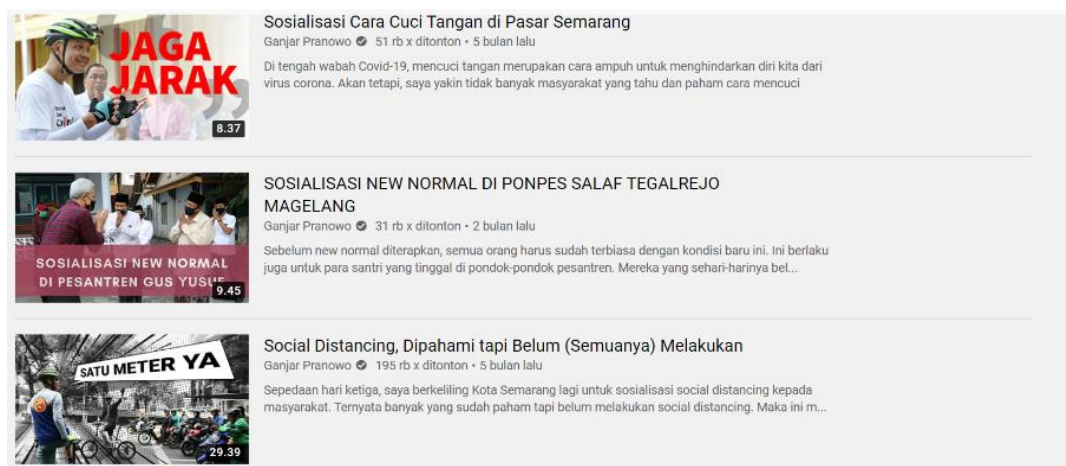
JAGA JARAK

8.37

Sosialisasi Cara Cuci Tangan di Pasar Semarang

Ganjar Pranowo 51 rb x ditonton • 5 bulan lalu

Di tengah wabah Covid-19, mencuci tangan merupakan cara ampuh untuk menghindarkan diri kita dari virus corona. Akan tetapi, saya yakin tidak banyak masyarakat yang tahu dan paham cara mencuci

SOSIALISASI NEW NORMAL DI PESANTREN GUS YUSUF

9.45

SOSIALISASI NEW NORMAL DI PONPES SALAF TEGALREJO MAGELANG

Ganjar Pranowo 31 rb x ditonton • 2 bulan lalu

Sebelum new normal diterapkan, semua orang harus sudah terbiasa dengan kondisi baru ini. Ini berlaku juga untuk para santri yang tinggal di pondok-pondok pesantren. Mereka yang sehari-harinya bel...

SATU METER YA

29.39

Social Distancing, Dipahami tapi Belum (Semuanya) Melakukan

Ganjar Pranowo 195 rb x ditonton • 5 bulan lalu

Sepedaan hari ketiga, saya berkeliling Kota Semarang lagi untuk sosialisasi social distancing kepada masyarakat. Ternyata banyak yang sudah paham tapi belum melakukan social distancing. Maka ini m...